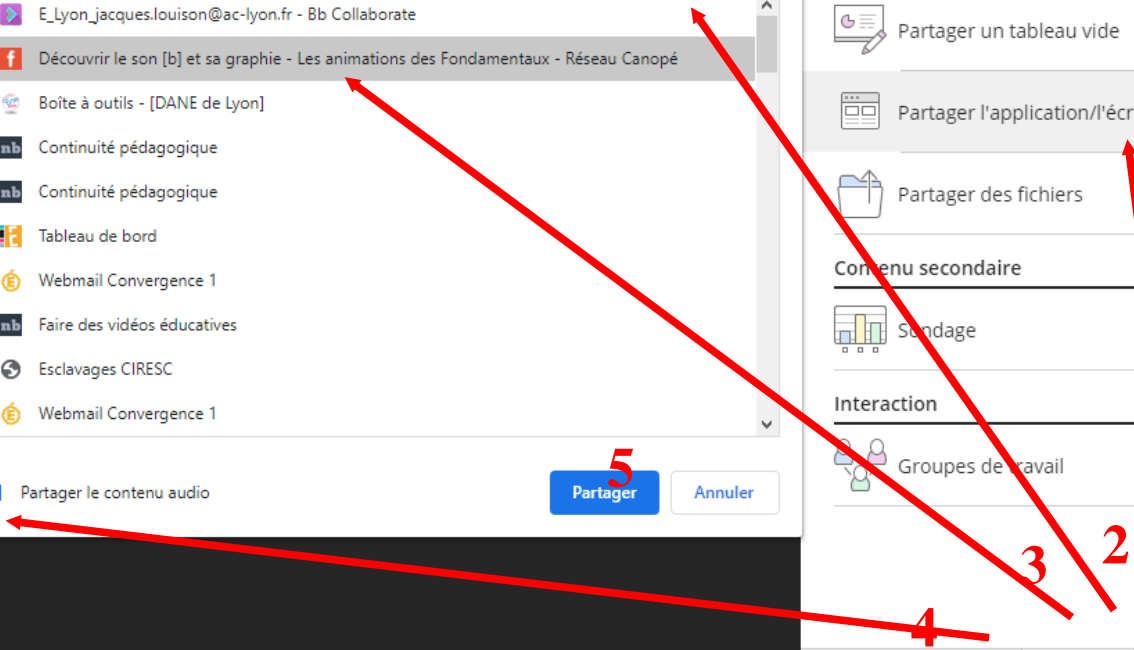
E_Lyon_jacques.louison@ac-lyon.fr - Bb Collaborate
Découvrir le son [b] et sa graphie - Les animations des Fondamentaux - Réseau Canopé
Boîte à outils - [DANE de Lyon]
Continuité pédagogique
Continuité pédagogique
Tableau de bord
Webmail Convergence 1
Faire des vidéos éducatives
Esclavages CIRESC
Webmail Convergence 1

Partager le contenu audio

5
Partager
Annuler

Partager un tableau vide
Partager l'application/l'écr
Partager des fichiers
Contenu secondaire
Sondage
Interaction
Groupes de travail

3
2
4